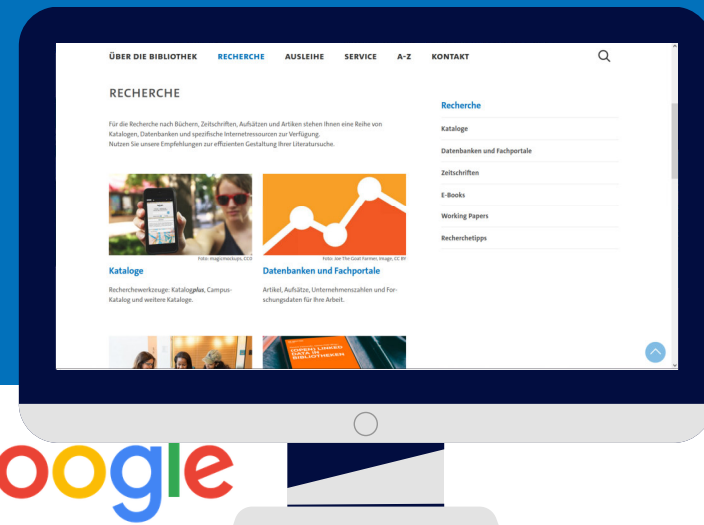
ÜBER DIE BIBLIOTHEK RECHERCHE AUSLEIHE SERVICE A-Z KONTAKT

RECHERCHE

Für die Recherche nach Büchern, Zeitschriften, Aufsätzen und Artiken stehen Ihnen eine Reihe von Katalogen, Datenbanken und spezifische Internetressourcen zur Verfügung.
Nutzen Sie unsere Empfehlungen zur effizienten Gestaltung Ihrer Literatursuche.

Foto: magicmockups, CC0

Kataloge

Recherchewerkzeuge: Katalog*plus*, Campus-Katalog und weitere Kataloge.

Foto: Joe The Goat Farmer, Image, CC BY

Datenbanken und Fachportale

Artikel, Aufsätze, Unternehmenszahlen und Forschungsdaten für Ihre Arbeit.

OPEN LINKED DATA IN BIBLIOTHEKEN

Recherche
Kataloge
Datenbanken und Fachportale
Zeitschriften
E-Books
Working Papers
Recherchetipps

oogle